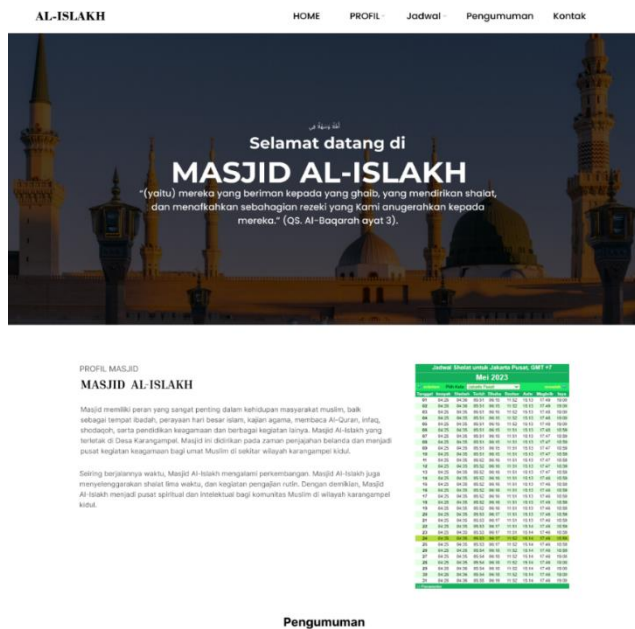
AL-ISLAKH

HOME PROFIL Jadwal Pengumuman Kontak

Selamat datang di

MASJID AL-ISLAKH

"(yaitu) mereka yang beriman kepada yang ghaib, yang mendirikan shalat, dan menafkahkan sebahagian rezeki yang Kami anugerahkan kepada mereka." (QS. Al-Baqarah ayat 3).

PROFIL MASJID

MASJID AL-ISLAKH

Masjid memiliki peran yang sangat penting dalam kehidupan masyarakat muslim, baik sebagai tempat ibadah, perayaan hari besar islam, kajian agama, membaca Al-Quran, infaq, shodaqoh, serta pendidikan keagamaan dan berbagai kegiatan lainya. Masjid Al-Islakh yang terletak di Desa Karangampel. Masjid ini didirikan pada zaman penjajahan belanda dan menjadi pusat kegiatan keagamaan bagi umat Muslim di sekitar wilayah karangampel kidul.

Seiring berjalannya waktu, Masjid Al-Islakh mengalami perkembangan. Masjid Al-Islakh juga menyelenggarakan shalat lima waktu, dan kegiatan pengajian rutin. Dengan demikian, Masjid Al-Islakh menjadi pusat spiritual dan intelektual bagi komunitas Muslim di wilayah karangampel kidul.

Jadwal Shalat untuk Jakarta Pusat, GMT +7

Mei 2023

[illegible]

Pengumuman